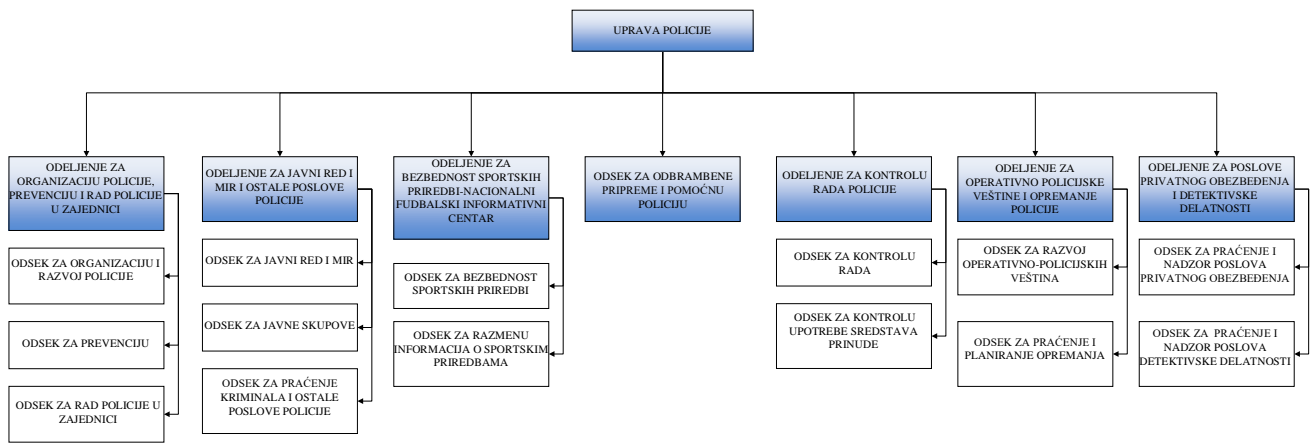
UPRAVA POLICIJE

ODELJENJE ZA ORGANIZACIJU POLICIJE, PREVENCIJU I RAD POLICIJE U ZAJEDNICI

ODSEK ZA ORGANIZACIJU I RAZVOJ POLICIJE

ODSEK ZA PREVENCIJU

ODSEK ZA RAD POLICIJE U ZAJEDNICI

ODELJENJE ZA JAVNI RED I MIR I OSTALE POSLOVE POLICIJE

ODSEK ZA JAVNI RED I MIR

ODSEK ZA JAVNE SKUPOVE

ODSEK ZA PRAĆENJE KRIMINALA I OSTALE POSLOVE POLICIJE

ODELJENJE ZA BEZBEDNOST SPORTSKIH PRIREDBI-NACIONALNI FUDBALSKI INFORMATIVNI CENTAR

ODSEK ZA BEZBEDNOST SPORTSKIH PRIREDBI

ODSEK ZA RAZMENU INFORMACIJA O SPORTSKIM PRIREDBAMA

ODSEK ZA ODBRAMBENE PRIPREME I POMOĆNU POLICIJU

ODELJENJE ZA KONTROLU RADA POLICIJE

ODSEK ZA KONTROLU RADA

ODSEK ZA KONTROLU UPOTREBE SREDSTAVA PRINUDE

ODELJENJE ZA OPERATIVNO POLICIJSKE VEŠTINE I OPREMANJE POLICIJE

ODSEK ZA RAZVOJ OPERATIVNO-POLICIJSKIH VEŠTINA

ODSEK ZA PRAĆENJE I PLANIRANJE OPREMANJA

ODELJENJE ZA POSLOVE PRIVATNOG OBEZBEĐENJA I DETEKTIVSKE DELATNOSTI

ODSEK ZA PRAĆENJE I NADZOR POSLOVA PRIVATNOG OBEZBEĐENJA

ODSEK ZA PRAĆENJE I NADZOR POSLOVA DETEKTIVSKE DELATNOSTI